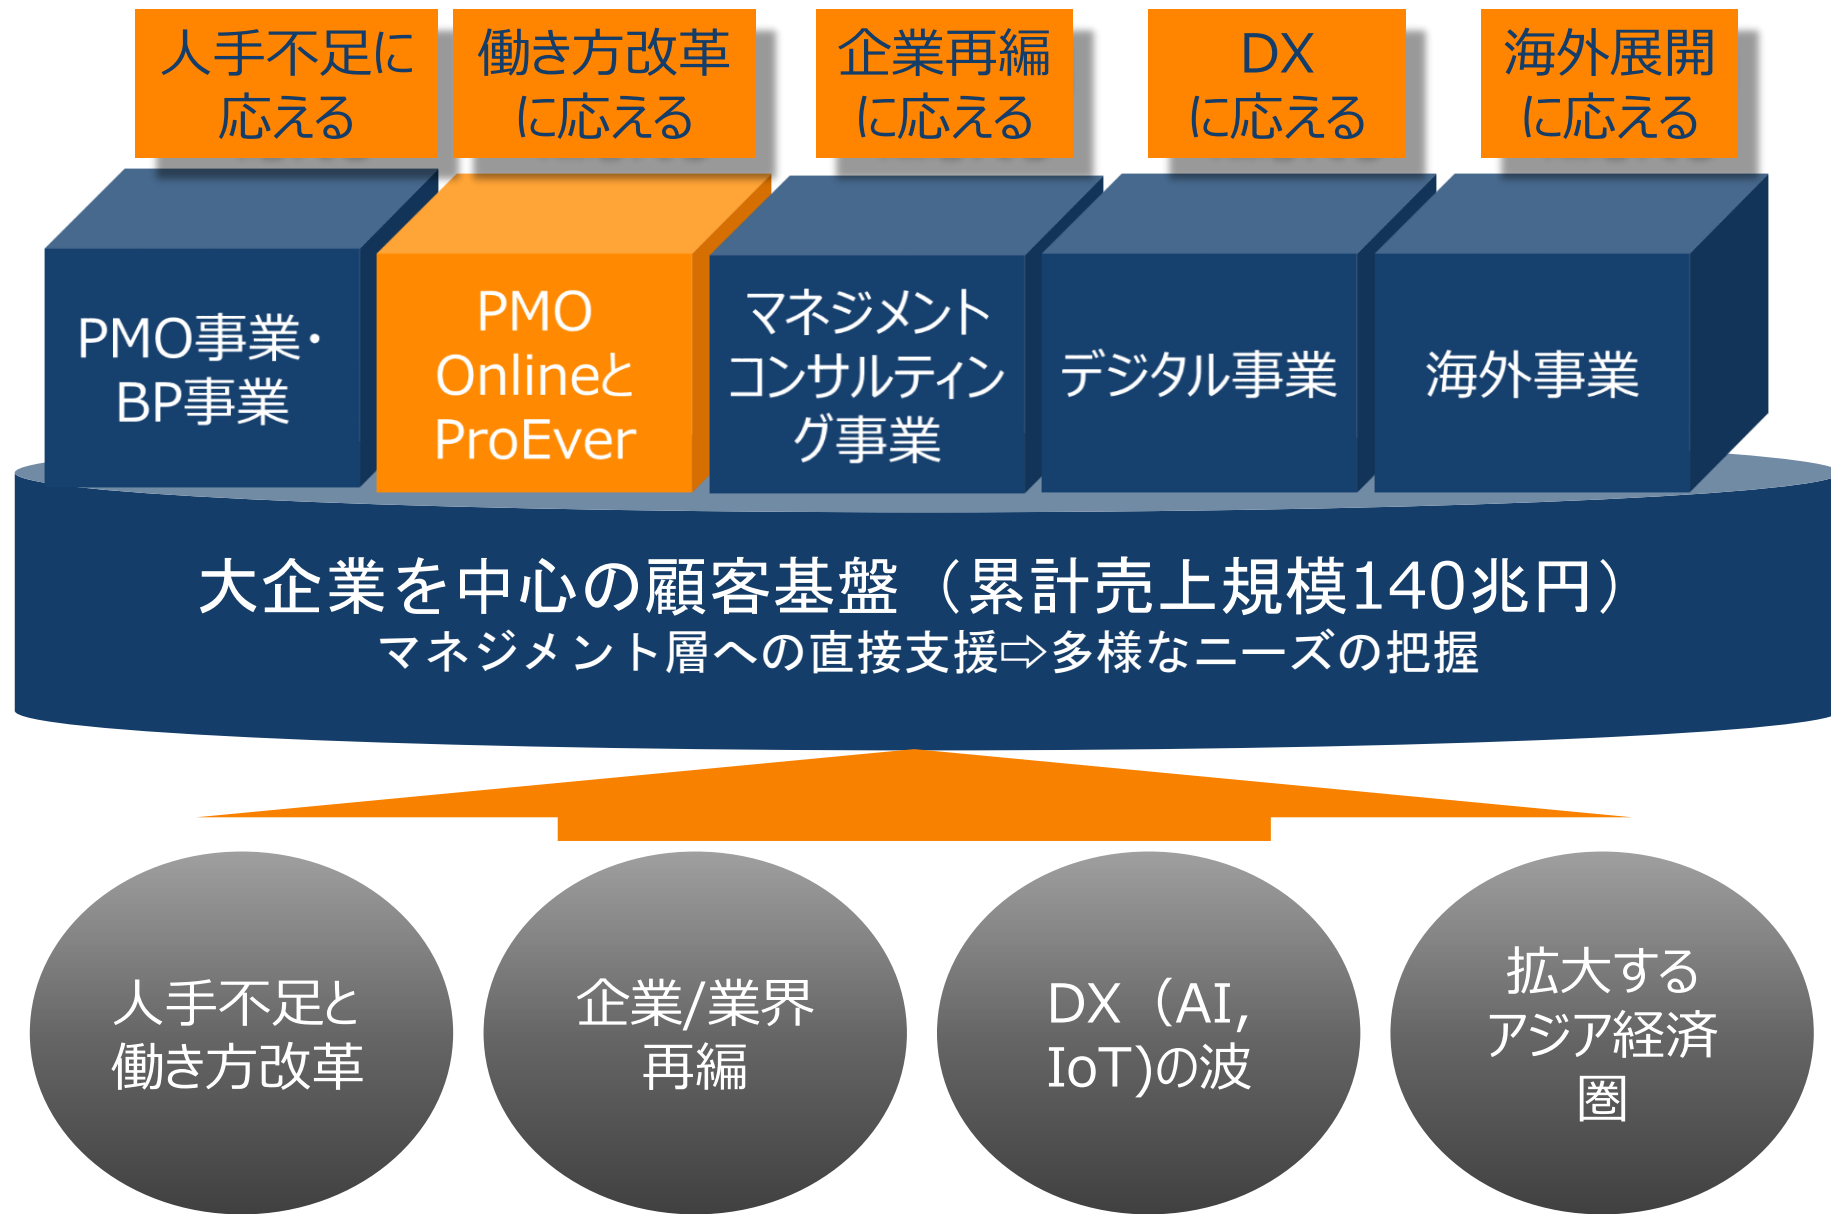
人手不足に応える

働き方改革に応える

企業再編に応える

DXに応える

海外展開に応える

PMO事業・BP事業

PMO OnlineとProEver

マネジメントコンサルティング事業

デジタル事業

海外事業

大企業を中心の顧客基盤（累計売上規模140兆円）
マネジメント層への直接支援⇨多様なニーズの把握

人手不足と働き方改革

企業/業界再編

DX（AI, IoT)の波

拡大するアジア経済圏